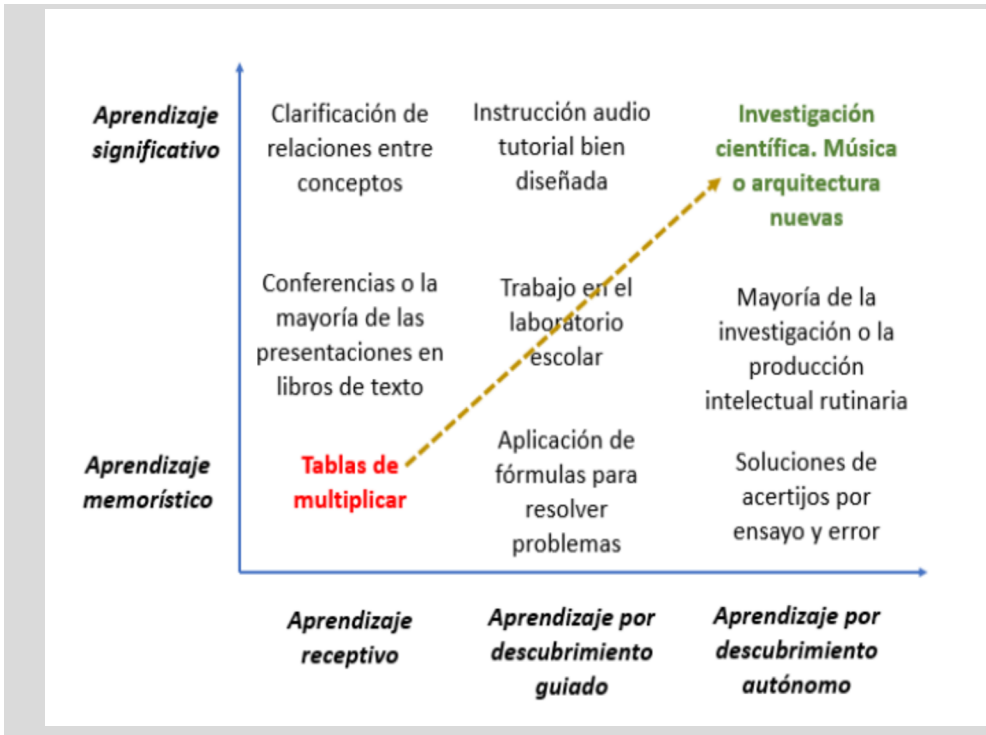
Aprendizaje significativo

Clarificación de relaciones entre conceptos

Instrucción audio tutorial bien diseñada

Investigación científica. Música o arquitectura nuevas

Conferencias o la mayoría de las presentaciones en libros de texto

Trabajo en el laboratorio escolar

Mayoría de la investigación o la producción intelectual rutinaria

Aprendizaje memorístico

Tablas de multiplicar

Aplicación de fórmulas para resolver problemas

Soluciones de acertijos por ensayo y error

Aprendizaje receptivo

Aprendizaje por descubrimiento guiado

Aprendizaje por descubrimiento autónomo